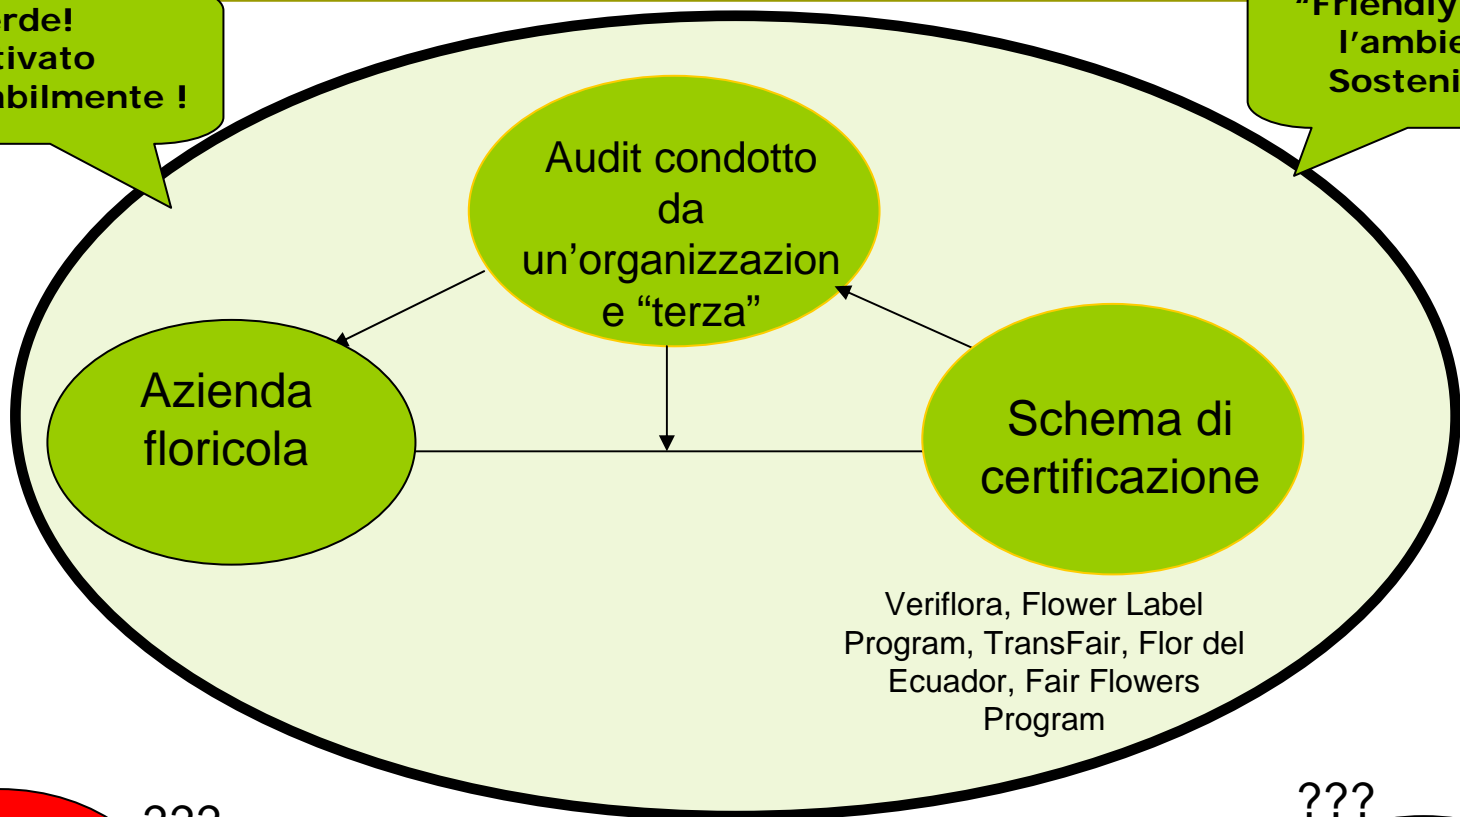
erde!
tivato
abilmente !

"Friendly
l'ambie
Sosteni

Audit condotto da un'organizzazione "terza"

Azienda floricola

Schema di certificazione

Veriflora, Flower Label Program, TransFair, Flor del Ecuador, Fair Flowers Program

???

???